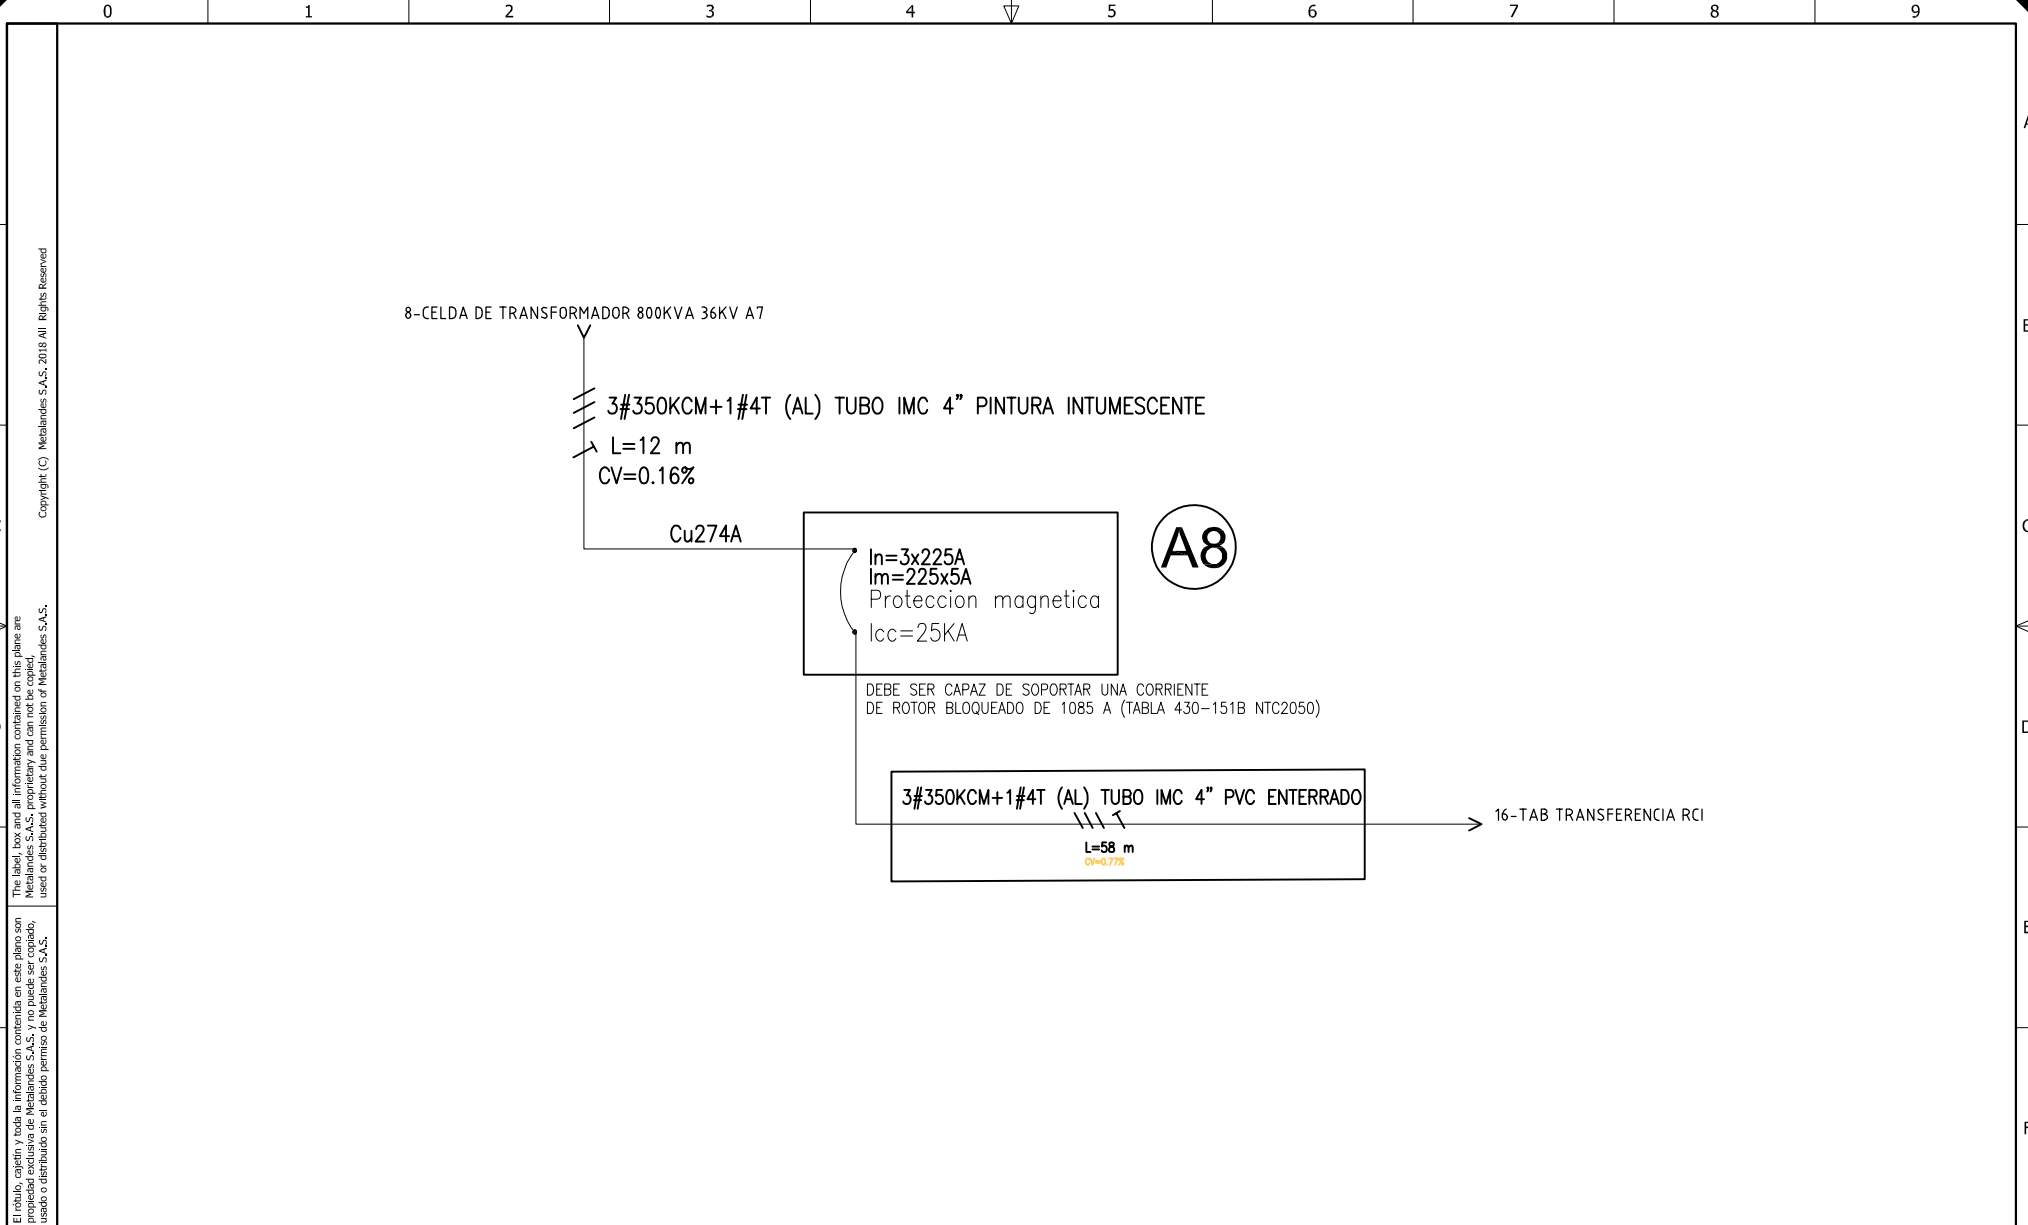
0 1 2 3 4 5 6 7 8 9

Copyright (C) Metalandes S.A.S. 2018 All Rights Reserved

The label, box and all information contained on this plane are Metalandes S.A.S. proprietary and can not be copied, used or distributed without due permission of Metalandes S.A.S.

El rótulo, cajetin y toda la información contenida en este plano son propiedad exclusiva de Metalandes S.A.S. y no puede ser copiado, usado o distribuido sin el debido permiso de Metalandes S.A.S.

8-CELDA DE TRANSFORMADOR 800KVA 36KV A7

3#350KCM+1#4T (AL) TUBO IMC 4" PINTURA INTUMESCENTE

L=12 m
CV=0.16%

Cu274A

In=3x225A
Im=225x5A
Proteccion magnetica
Icc=25KA

A8

DEBE SER CAPAZ DE SOPORTAR UNA CORRIENTE
DE ROTOR BLOQUEADO DE 1085 A (TABLA 430-151B NTC2050)

3#350KCM+1#4T (AL) TUBO IMC 4" PVC ENTERRADO

L=58 m
CV=0.77%

16-TAB TRANSFERENCIA RCI